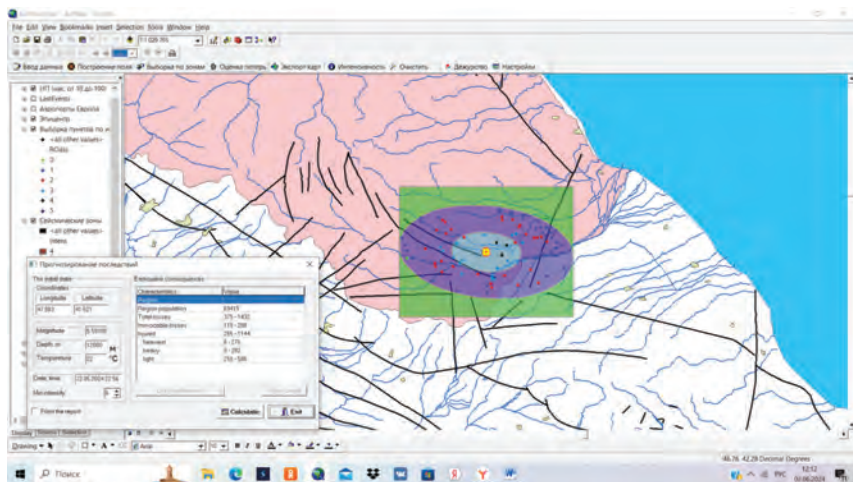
Untitled - ArcMap - Esri

File Edit View Bookmarks Insert Selection Geoprocessing Customize Windows Help

1:1 028 765

Ввод данных Построение полей Выборка по зонам Оценка потерь Экспорт карт Интенсивность Очистить Дежурство Настройки

ИП нас. от 10 до 100
LastEvents
Аэропорты Европа
Эпицентр
Выборка пунктов по и
<all other values>
RClass
0
1
2
3
4
5
Сейсмические зоны
<all other values>
class
4

Прогнозирование последствий

The input data
Coordinates
Longitude
Latitude
41.563
41.921
Magnitude
5.10000
Depth, m
10000
Temperature
20
°C
Date, time
22.05.2024 12:56
Intensity
5
Filter the report

Evaluation consequences
| Characteristics | Value |
|---|---|
| Region | |
| Region population | 83415 |
| Total losses | 375 - 1402 |
| Irrecoverable losses | 115 - 299 |
| Injured | 260 - 1144 |
| Severe | 8 - 176 |
| Middle | 3 - 282 |
| light | 250 - 686 |

Calculation
Exit

Display Source Selection
Drawing
Arial
10
B I U

46.76 42.28 Decimal Degrees

Поиск

РУС
12:12
31.05.2024